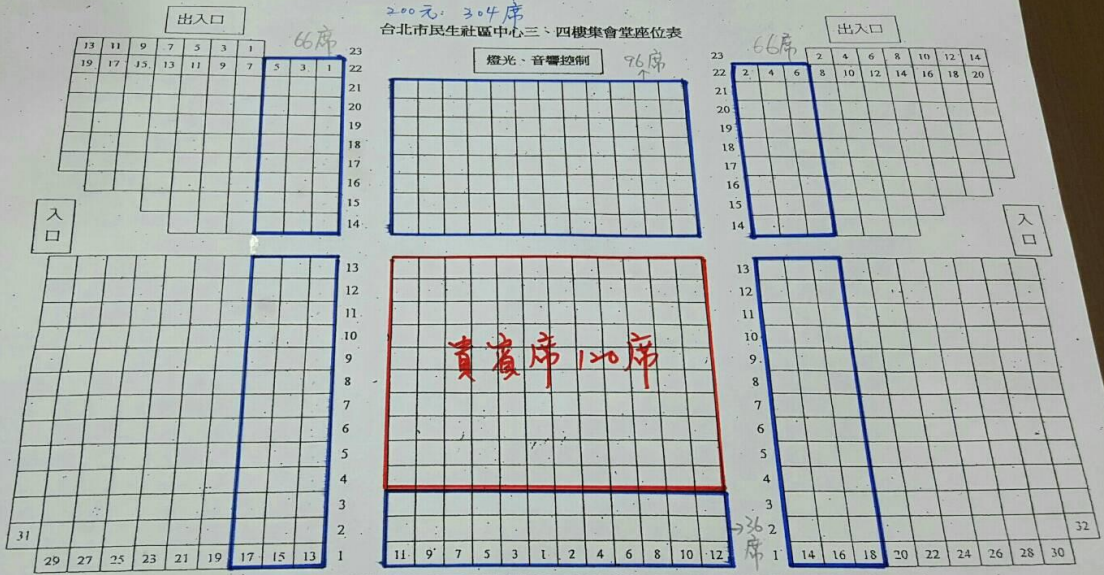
200元: 304席
台北市民生社區中心三、四樓集會堂座位表

出入口
66席
| 13 | 11 | 9 | 7 | 5 | 3 | 1 |
| 19 | 17 | 15 | 13 | 11 | 9 | 7 | 5 | 3 | 1 |

23 22 21 20 19 18 17 16 15 14

燈光、音響控制
96席

出入口
66席
23 22 21 20 19 18 17 16 15 14
| 2 | 4 | 6 | 8 | 10 | 12 | 14 |
| 2 | 4 | 6 | 8 | 10 | 12 | 14 | 16 | 18 | 20 |

入口

入口

13 12 11 10 9 8 7 6 5 4 3 2 1

31
29 27 25 23 21 19 17 15 13

貴賓席 120席

11 9 7 5 3 1 2 4 6 8 10 12

36席

13 12 11 10 9 8 7 6 5 4 3 2 1

14 16 18 20 22 24 26 28 30
32